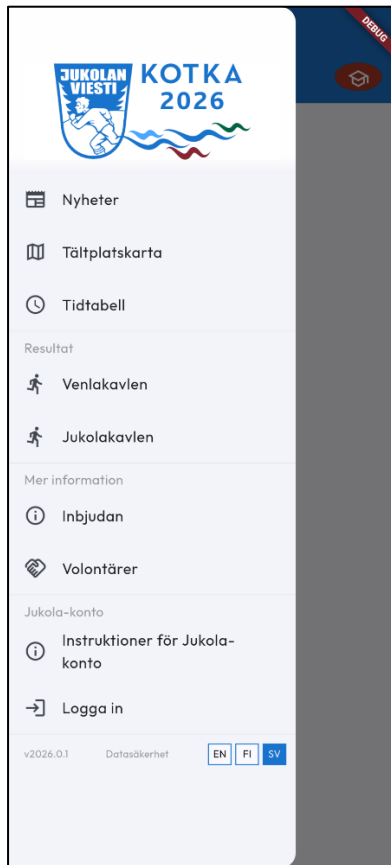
DEBUG

JUKOLAN VIESTI KOTKA 2026

Nyheter

Tältplatskarta

Tidtabell

Resultat

Venlakavlen

Jukolakavlen

Mer information

Inbjudan

Volontärer

Jukola-konto

Instruktioner för Jukola-konto

Logga in

v2026.0.1 Datasäkerhet EN FI SV